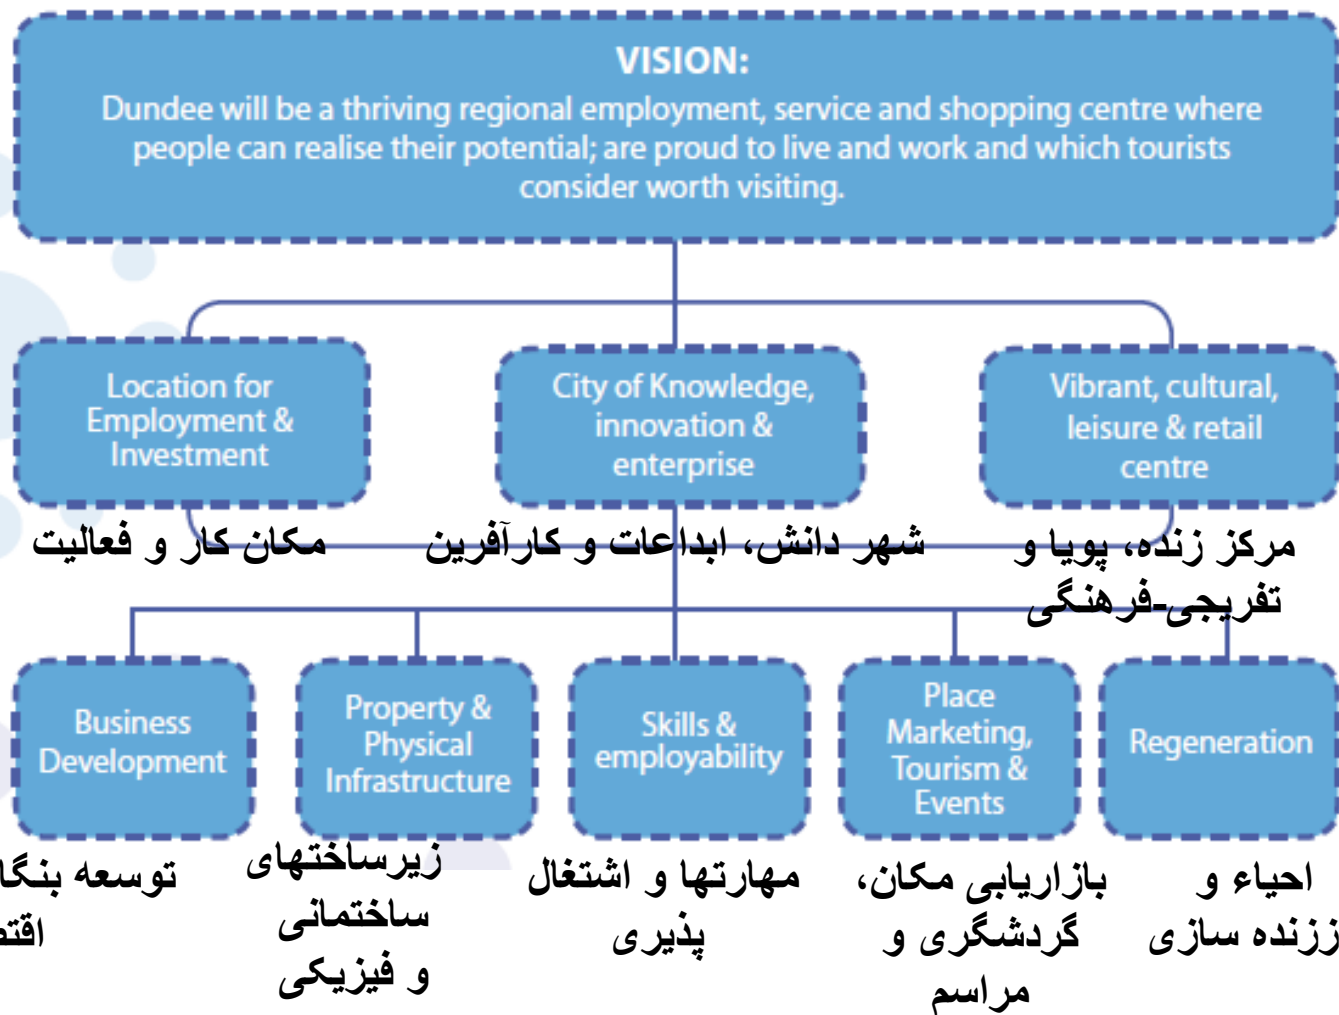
VISION:
Dundee will be a thriving regional employment, service and shopping centre where people can realise their potential; are proud to live and work and which tourists consider worth visiting.

Location for Employment & Investment

City of Knowledge, innovation & enterprise

Vibrant, cultural, leisure & retail centre

مکان کار و فعالیت

شهر دانش، ابداعات و کارآفرین

مرکز زنده، پویا و تفریجی-فرهنگی

Business Development

Property & Physical Infrastructure

Skills & employability

Place Marketing, Tourism & Events

Regeneration

توسعه بنگا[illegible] اقتص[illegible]

زیرساختهای ساختمانی و فیزیکی

مهارتها و اشتغال پذیری

بازاریابی مکان، گردشگری و مراسم

احیاء و ززنده سازی